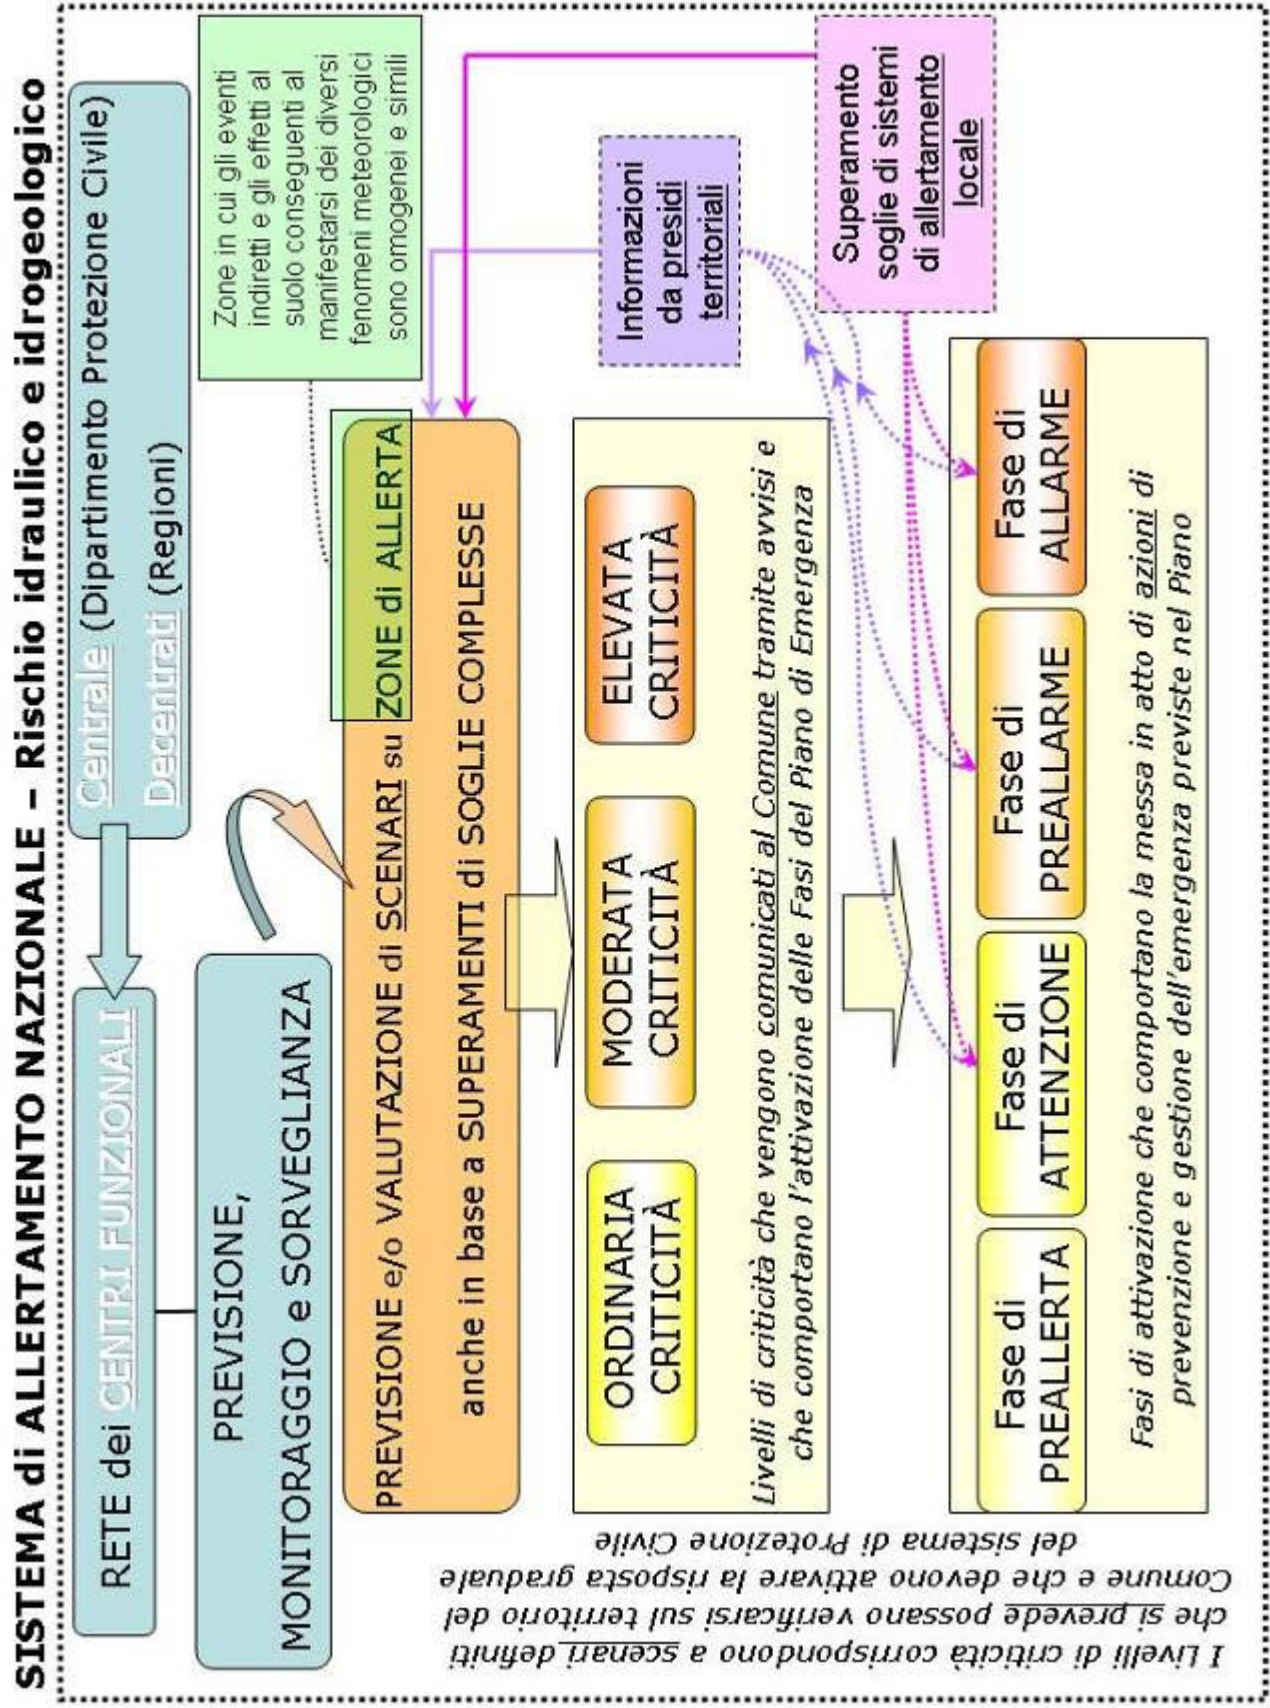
SISTEMA di ALLERTAMENTO NAZIONALE – Rischio idraulico e idrogeologico

Centrale (Dipartimento Protezione Civile)
Decentrati (Regioni)

RETE dei CENTRI FUNZIONALI

PREVISIONE, MONITORAGGIO e SORVEGLIANZA

Zone in cui gli eventi indiretti e gli effetti al suolo conseguenti al manifestarsi dei diversi fenomeni meteorologici sono omogenei e simili

Superamento soglie di sistemi di allertamento locale

Informazioni da presidi territoriali

PREVISIONE e/o VALUTAZIONE di SCENARI su ZONE di ALLERTA anche in base a SUPERAMENTI di SOGLIE COMPLESSE

ORDINARIA CRITICITÀ

MODERATA CRITICITÀ

ELEVATA CRITICITÀ

Livelli di criticità che vengono comunicati al Comune tramite avvisi e che comportano l'attivazione delle Fasi del Piano di Emergenza

Fase di PREALLERTA

Fase di ATTENZIONE

Fase di PREALLARME

Fase di ALLARME

Fasi di attivazione che comportano la messa in atto di azioni di prevenzione e gestione dell'emergenza previste nel Piano

I Livelli di criticità corrispondono a scenari definiti che si prevede possano verificarsi sul territorio del Comune e che devono attivare la risposta graduale del sistema di Protezione Civile